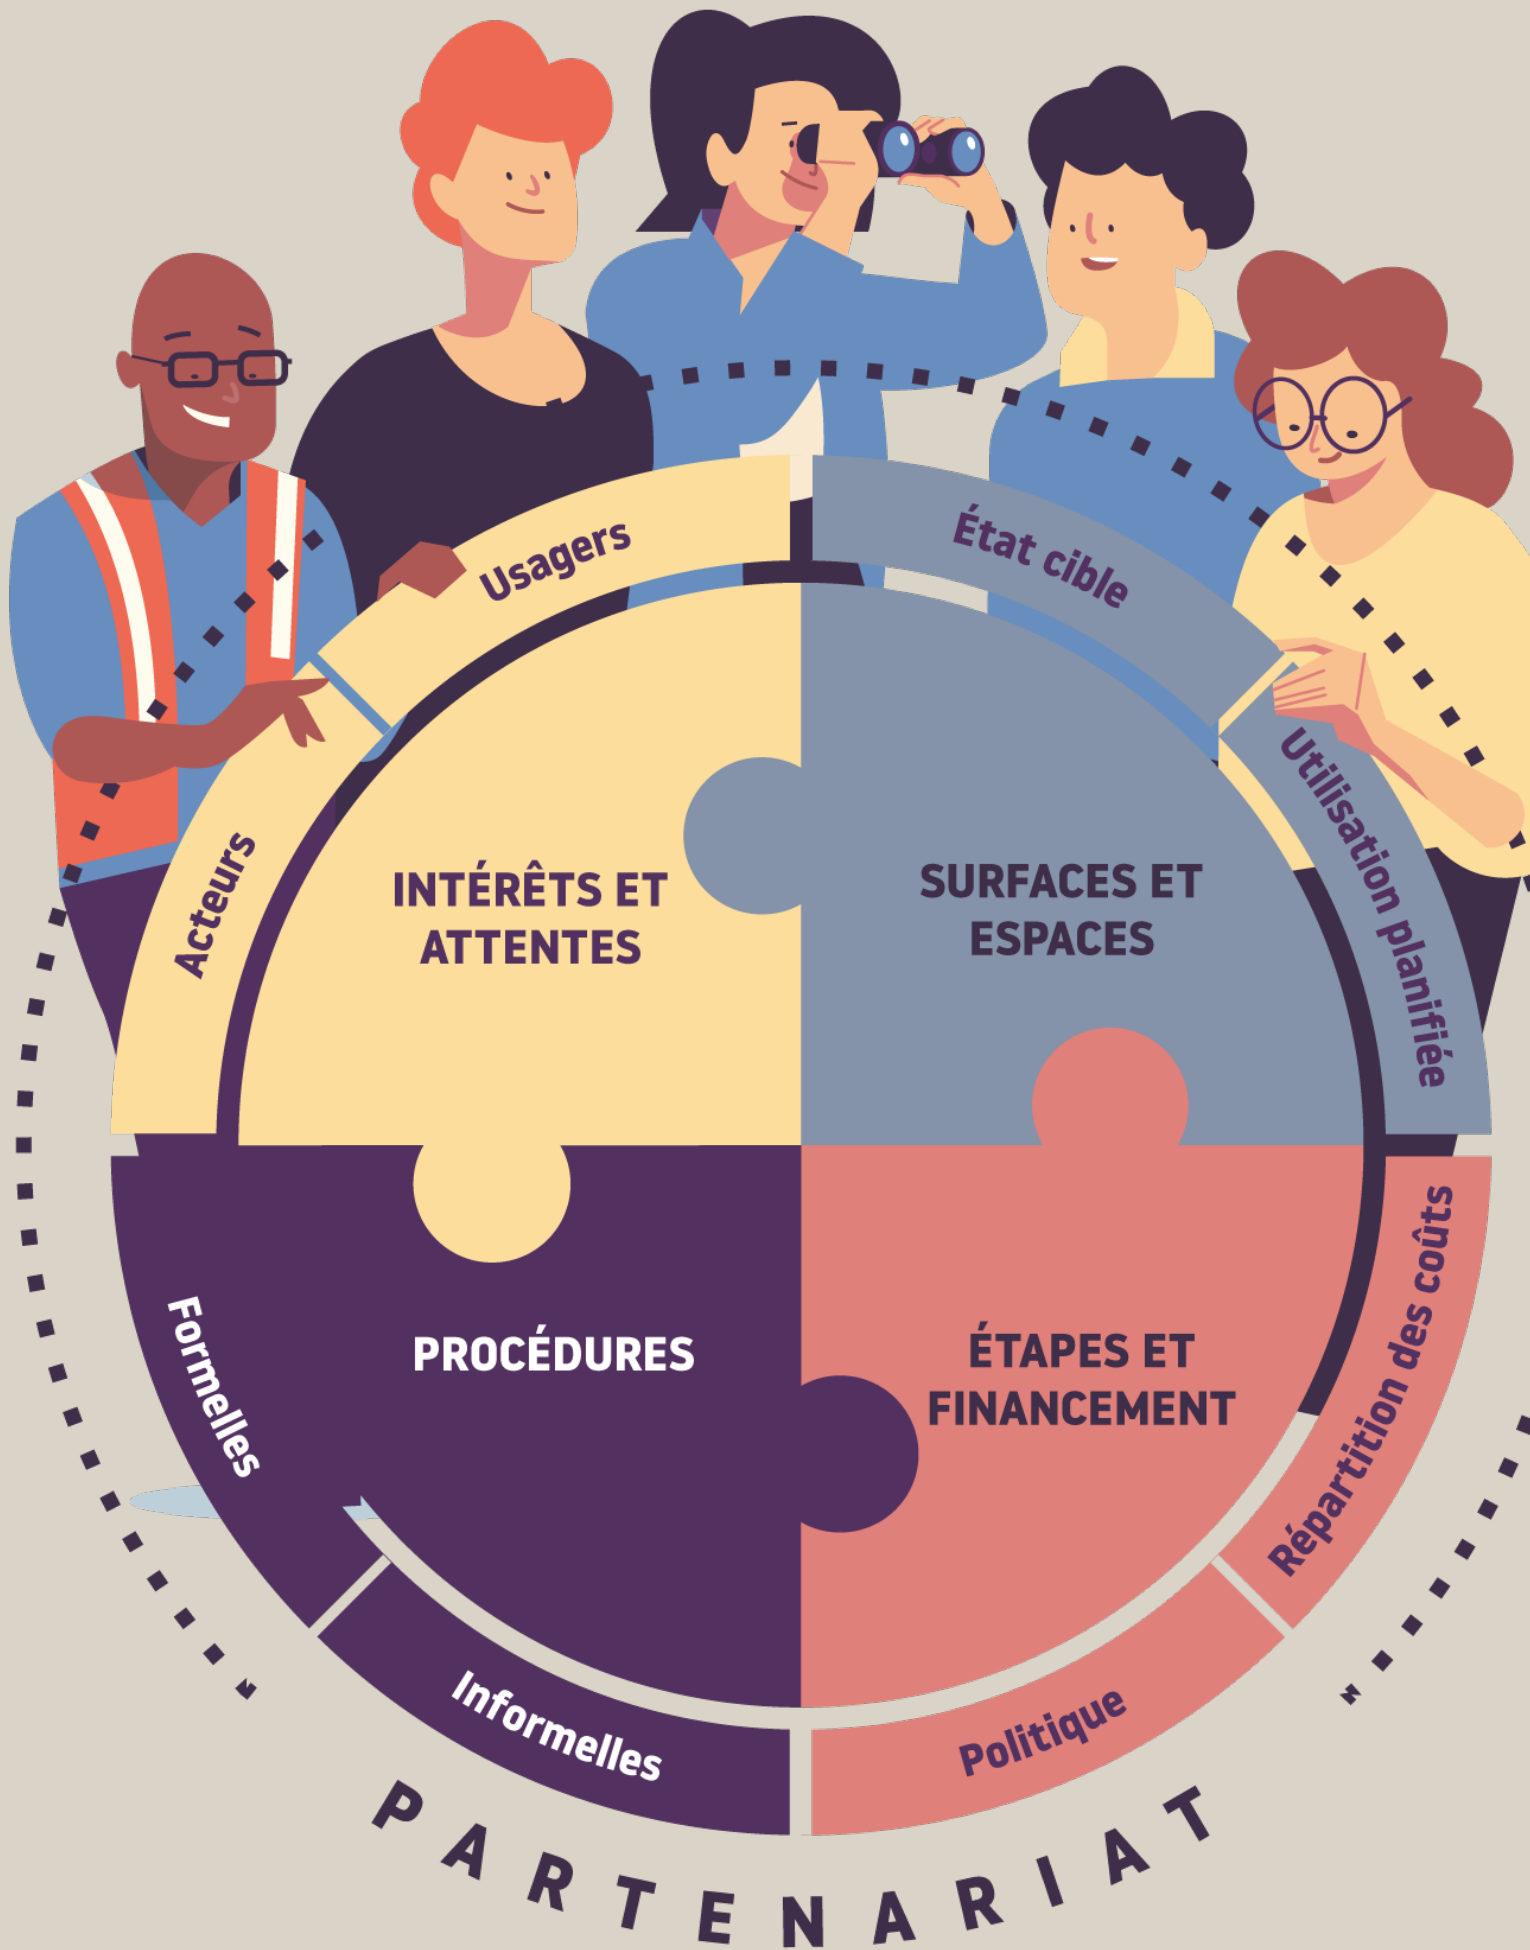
Usagers

État cible

Acteurs

INTÉRÊTS ET ATTENTES

SURFACES ET ESPACES

Utilisation planifiée

PROCÉDURES

ÉTAPES ET FINANCEMENT

Formelles

Répartition des coûts

Informelles

Politique

PARTENARIAT